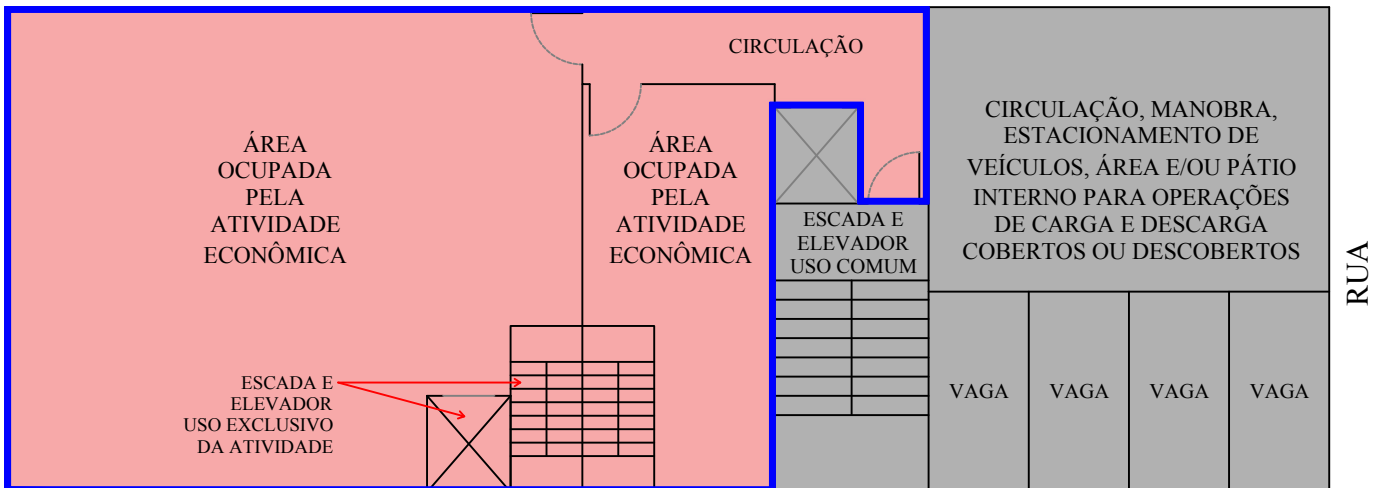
CIRCULAÇÃO

ÁREA OCUPADA PELA ATIVIDADE ECONÔMICA

ÁREA OCUPADA PELA ATIVIDADE ECONÔMICA

ESCADA E ELEVADOR USO COMUM

CIRCULAÇÃO, MANOBRA, ESTACIONAMENTO DE VEÍCULOS, ÁREA E/OU PÁTIO INTERNO PARA OPERAÇÕES DE CARGA E DESCARGA COBERTOS OU DESCOBERTOS

RUA

ESCADA E ELEVADOR USO EXCLUSIVO DA ATIVIDADE

VAGA

VAGA

VAGA

VAGA